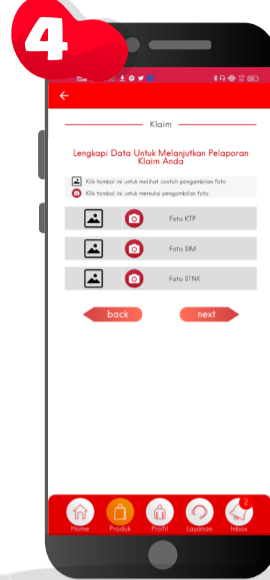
4

Klaim

Lengkapi Data Untuk Melanjutkan Pelaporan Klaim Anda

Klik tombol ini untuk melihat contoh pengambilan foto

Klik tombol ini untuk memulai pengambilan foto

Foto KTP

Foto SIM

Foto STNK

back

next

Home

Produk

Profil

Layanan

2

Inbox